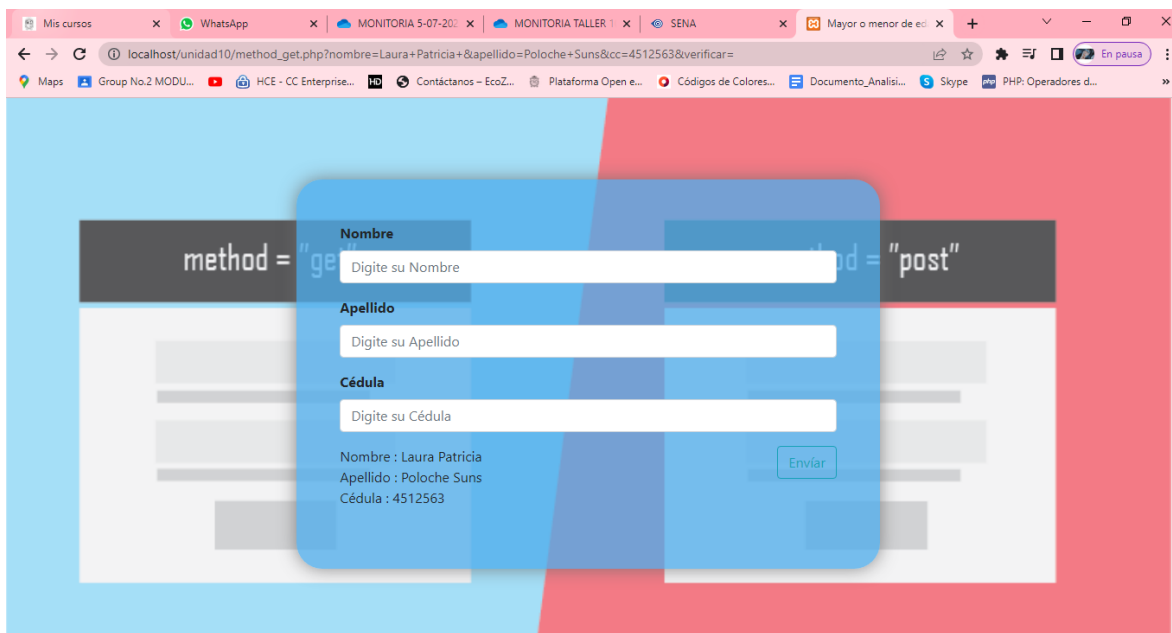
Mis cursos ×
WhatsApp ×
MONITORIA 5-07-202 ×
MONITORIA TALLER 1 ×
SENA ×
Mayor o menor de ed ×
+

localhost/unidad10/method_get.php?nombre=Laura+Patricia+&apellido=Poloche+Suns&cc=4512563&verificar=

En pausa

Maps
Group No.2 MODU...
HCE - CC Enterprise...
Contáctanos – EcoZ...
Plataforma Open e...
Códigos de Colores...
Documento_Analisi...
Skype
PHP: Operadores d...

method = "get"

thod = "post"

Nombre
Digite su Nombre

Apellido
Digite su Apellido

Cédula
Digite su Cédula

Nombre : Laura Patricia
Apellido : Poloche Suns
Cédula : 4512563

Envíar